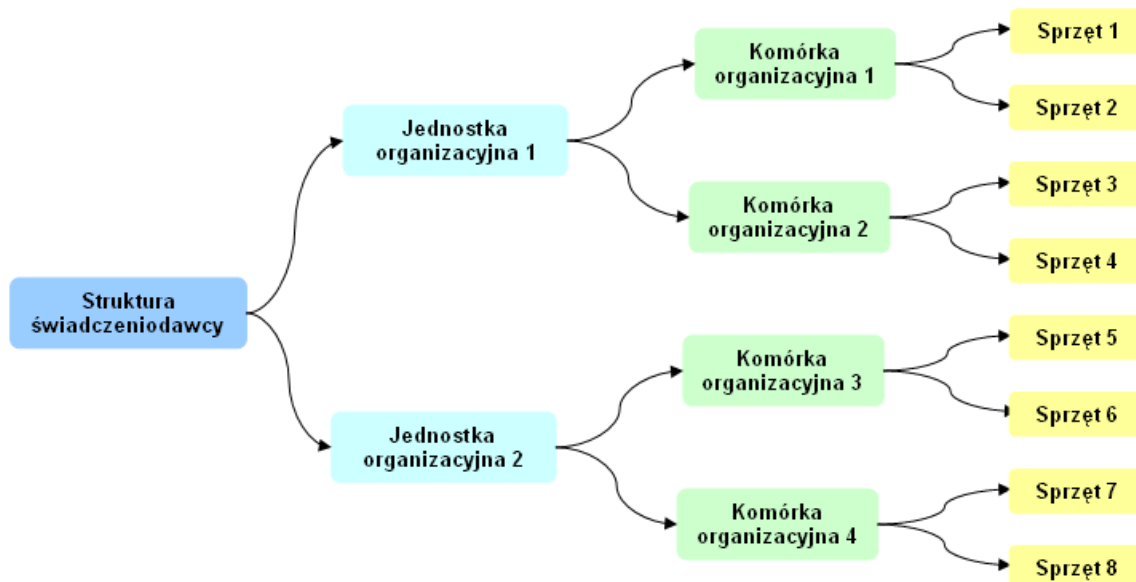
Struktura świadczeniodawcy

Jednostka organizacyjna 1

Jednostka organizacyjna 2

Komórka organizacyjna 1

Komórka organizacyjna 2

Komórka organizacyjna 3

Komórka organizacyjna 4

Sprzęt 1

Sprzęt 2

Sprzęt 3

Sprzęt 4

Sprzęt 5

Sprzęt 6

Sprzęt 7

Sprzęt 8